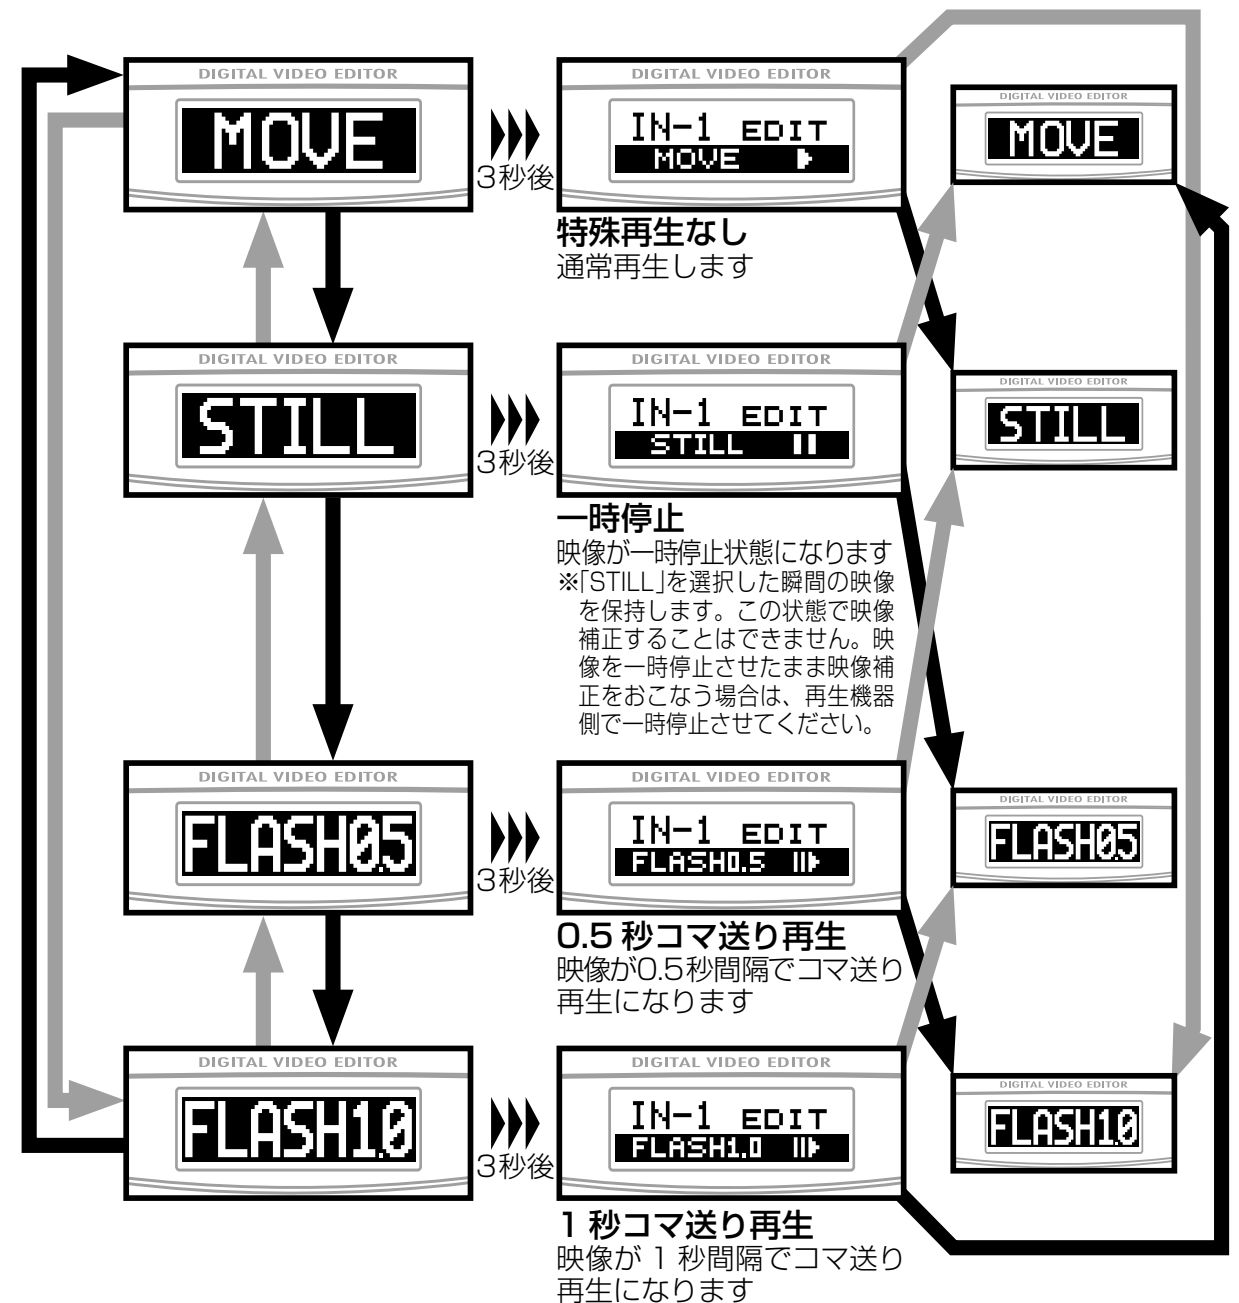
DIGITAL VIDEO EDITOR
MOVE

3秒後

DIGITAL VIDEO EDITOR
IN-1 EDIT
MOVE

特殊再生なし
通常再生します

DIGITAL VIDEO EDITOR
MOVE

DIGITAL VIDEO EDITOR
STILL

3秒後

DIGITAL VIDEO EDITOR
IN-1 EDIT
STILL

一時停止
映像が一時停止状態になります
※「STILL」を選択した瞬間の映像を保持します。この状態で映像補正することはできません。映像を一時停止させたまま映像補正をおこなう場合は、再生機器側で一時停止させてください。

DIGITAL VIDEO EDITOR
STILL

DIGITAL VIDEO EDITOR
FLASH0.5

3秒後

DIGITAL VIDEO EDITOR
IN-1 EDIT
FLASH0.5

0.5 秒コマ送り再生
映像が0.5秒間隔でコマ送り再生になります

DIGITAL VIDEO EDITOR
FLASH0.5

DIGITAL VIDEO EDITOR
FLASH1.0

3秒後

DIGITAL VIDEO EDITOR
IN-1 EDIT
FLASH1.0

1 秒コマ送り再生
映像が 1 秒間隔でコマ送り再生になります

DIGITAL VIDEO EDITOR
FLASH1.0